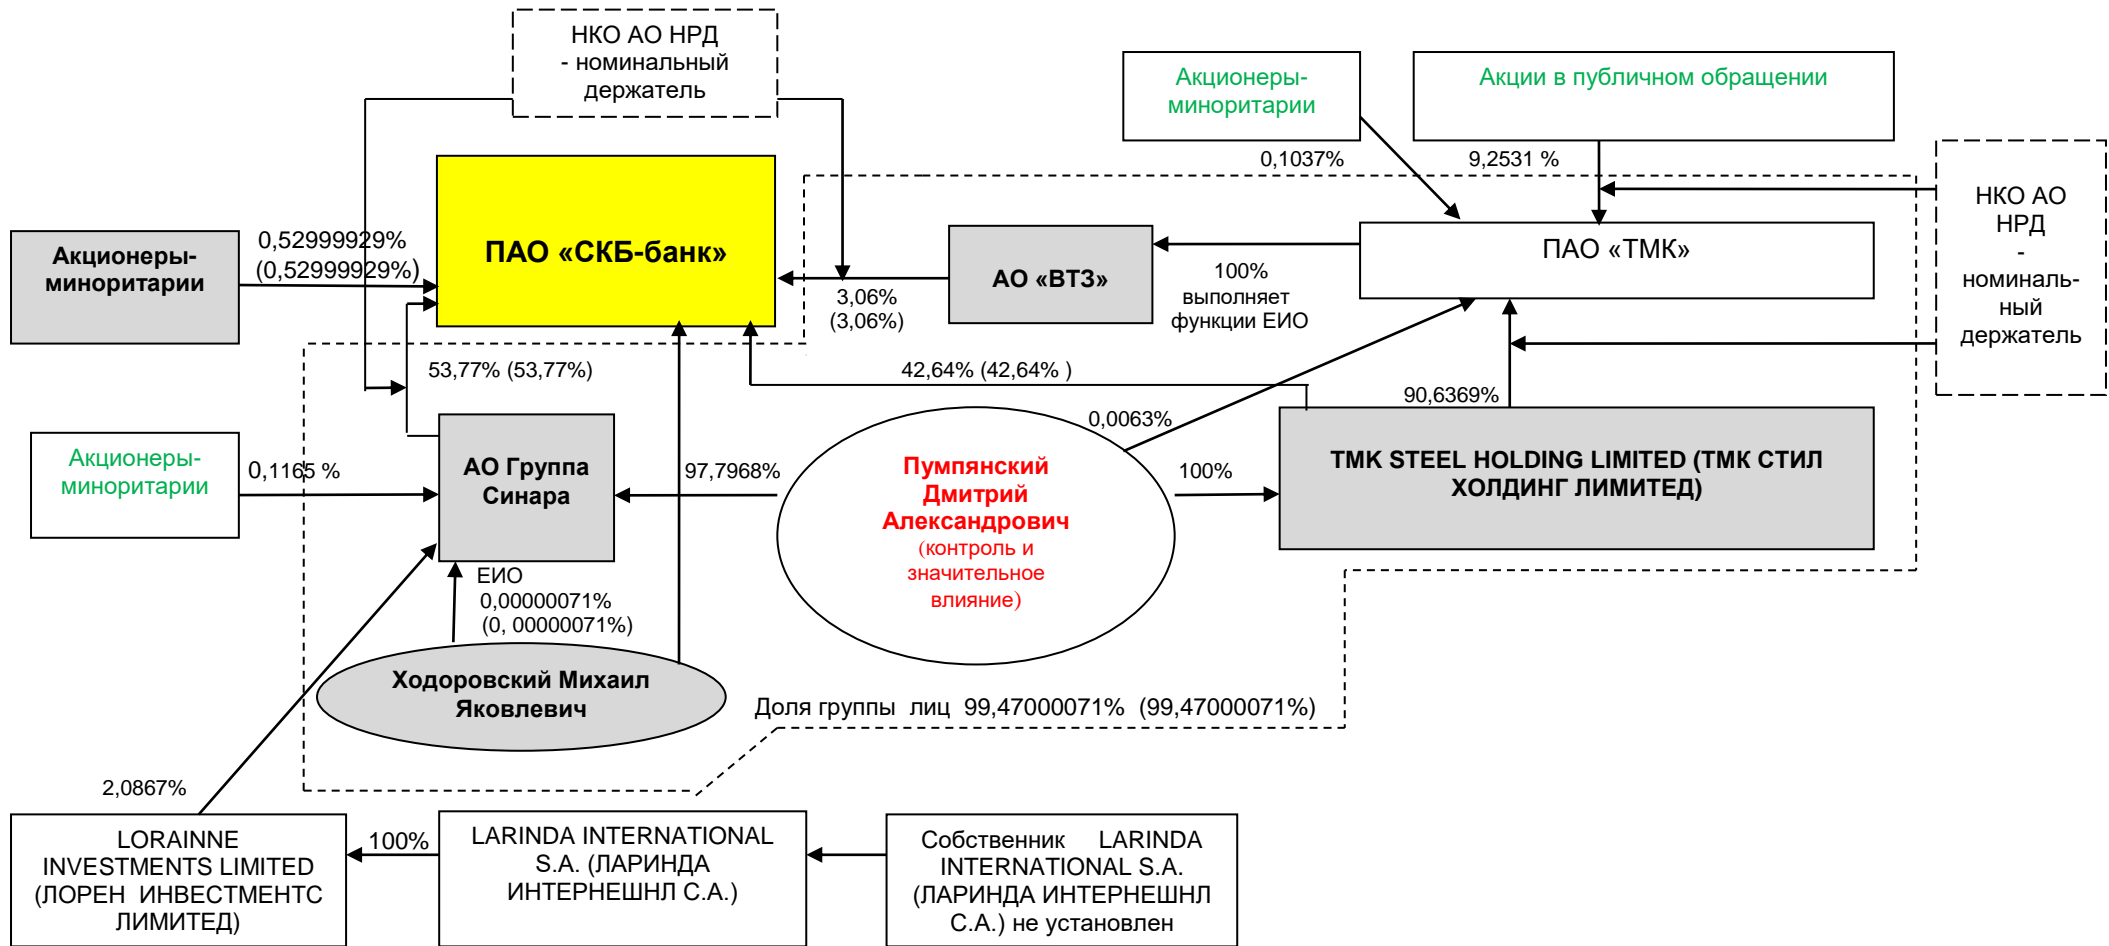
НКО АО НРД
- номинальный держатель

Акционеры-миноритарии

Акции в публичном обращении

0,1037%

9,2531 %

НКО АО НРД - номинальный держатель

ПАО «СКБ-банк»

Акционеры-миноритарии

0,52999929%
(0,52999929%)

АО «ВТЗ»

ПАО «ТМК»

3,06%
(3,06%)

100%
выполняет функции ЕИО

53,77% (53,77%)

42,64% (42,64% )

0,0063%

90,6369%

Акционеры-миноритарии

0,1165 %

АО Группа Синара

97,7968%

Пумпянский Дмитрий Александрович
(контроль и значительное влияние)

100%

TMK STEEL HOLDING LIMITED (ТМК СТИЛ ХОЛДИНГ ЛИМИТЕД)

ЕИО
0,00000071%
(0, 00000071%)

Ходоровский Михаил Яковлевич

Доля группы лиц 99,47000071% (99,47000071%)

2,0867%

LORAINNE INVESTMENTS LIMITED (ЛОРЕН ИНВЕСТМЕНТС ЛИМИТЕД)

100%

LARINDA INTERNATIONAL S.A. (ЛАРИНДА ИНТЕРНЕШНЛ С.А.)

Собственник LARINDA INTERNATIONAL S.A. (ЛАРИНДА ИНТЕРНЕШНЛ С.А.) не установлен